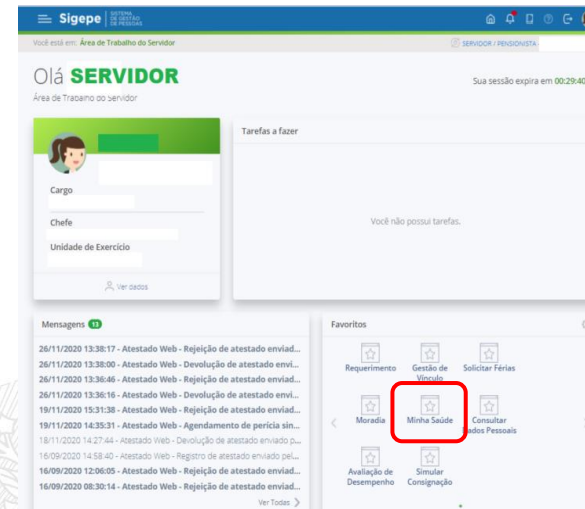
Sigepe SISTEMA DE GESTÃO DE PESSOAS

Você está em: Área de Trabalho do Servidor

SERVIDOR / PENSIONISTA

Olá SERVIDOR

Área de Trabalho do Servidor

Sua sessão expira em 00:29:40

Cargo

Chefe

Unidade de Exercício

Ver dados

Tarefas a fazer

Você não possui tarefas.

Mensagens 13

26/11/2020 13:38:17 - Atestado Web - Rejeição de atestado enviad...
26/11/2020 13:38:00 - Atestado Web - Devolução de atestado envi...
26/11/2020 13:36:46 - Atestado Web - Rejeição de atestado enviad...
26/11/2020 13:36:16 - Atestado Web - Devolução de atestado envi...
19/11/2020 15:31:38 - Atestado Web - Rejeição de atestado enviad...
19/11/2020 14:35:31 - Atestado Web - Agendamento de perícia sin...
18/11/2020 14:27:44 - Atestado Web - Devolução de atestado enviado p...
16/09/2020 14:58:40 - Atestado Web - Registro de atestado enviado pel...
16/09/2020 12:06:05 - Atestado Web - Rejeição de atestado enviad...
16/09/2020 08:30:14 - Atestado Web - Rejeição de atestado enviad...

Ver Todas

Favoritos

Requerimento
Gestão de Vínculo
Solicitar Férias
Moradia
Minha Saúde
Consultar Dados Pessoais
Avaliação de Desempenho
Simular Consignação